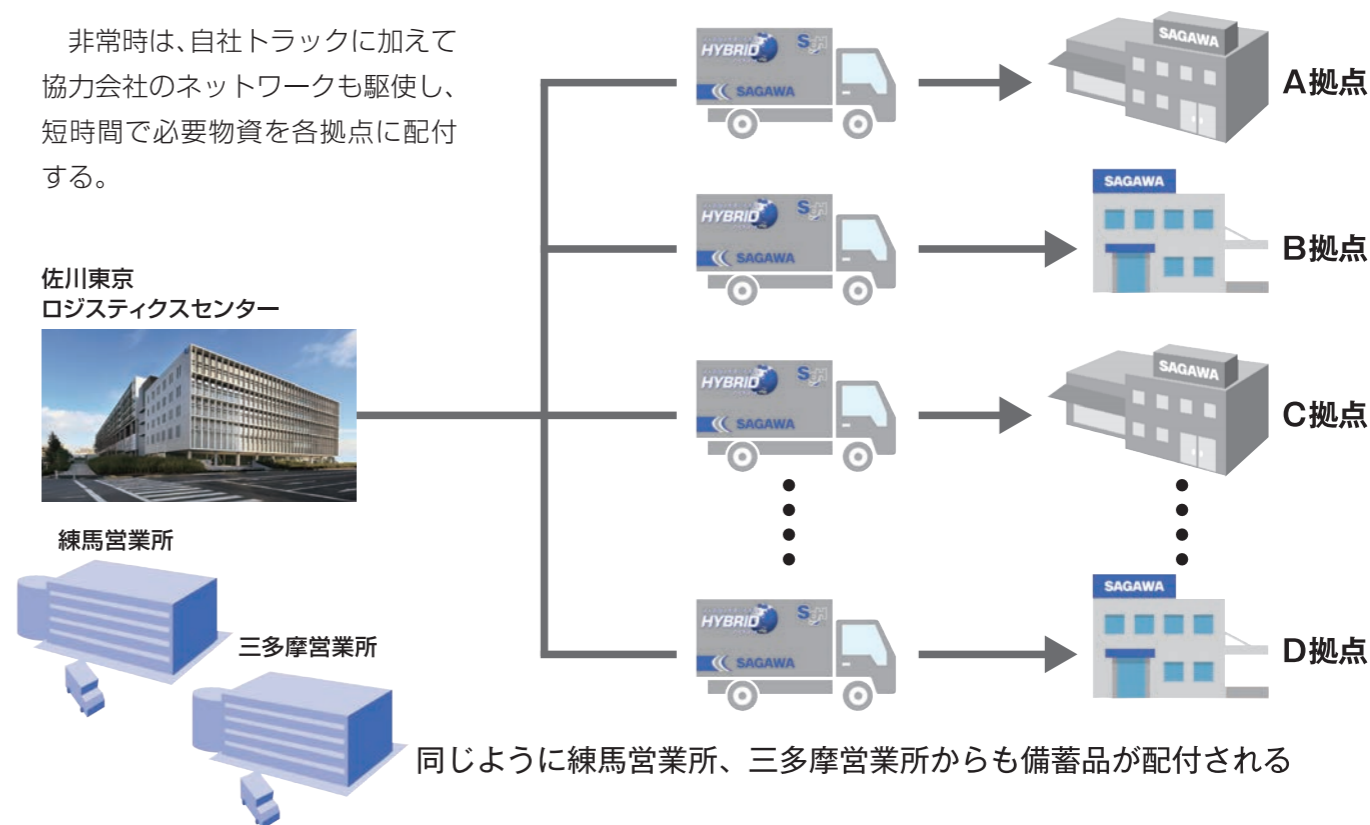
非常時は、自社トラックに加えて協力会社のネットワークも駆使し、短時間で必要物資を各拠点に配付する。

佐川東京
ロジスティクスセンター

練馬営業所

三多摩営業所

HYBRID SAGAWA

HYBRID SAGAWA

HYBRID SAGAWA

HYBRID SAGAWA

SAGAWA
A拠点

SAGAWA
B拠点

SAGAWA
C拠点

SAGAWA
D拠点

同じように練馬営業所、三多摩営業所からも備蓄品が配付される